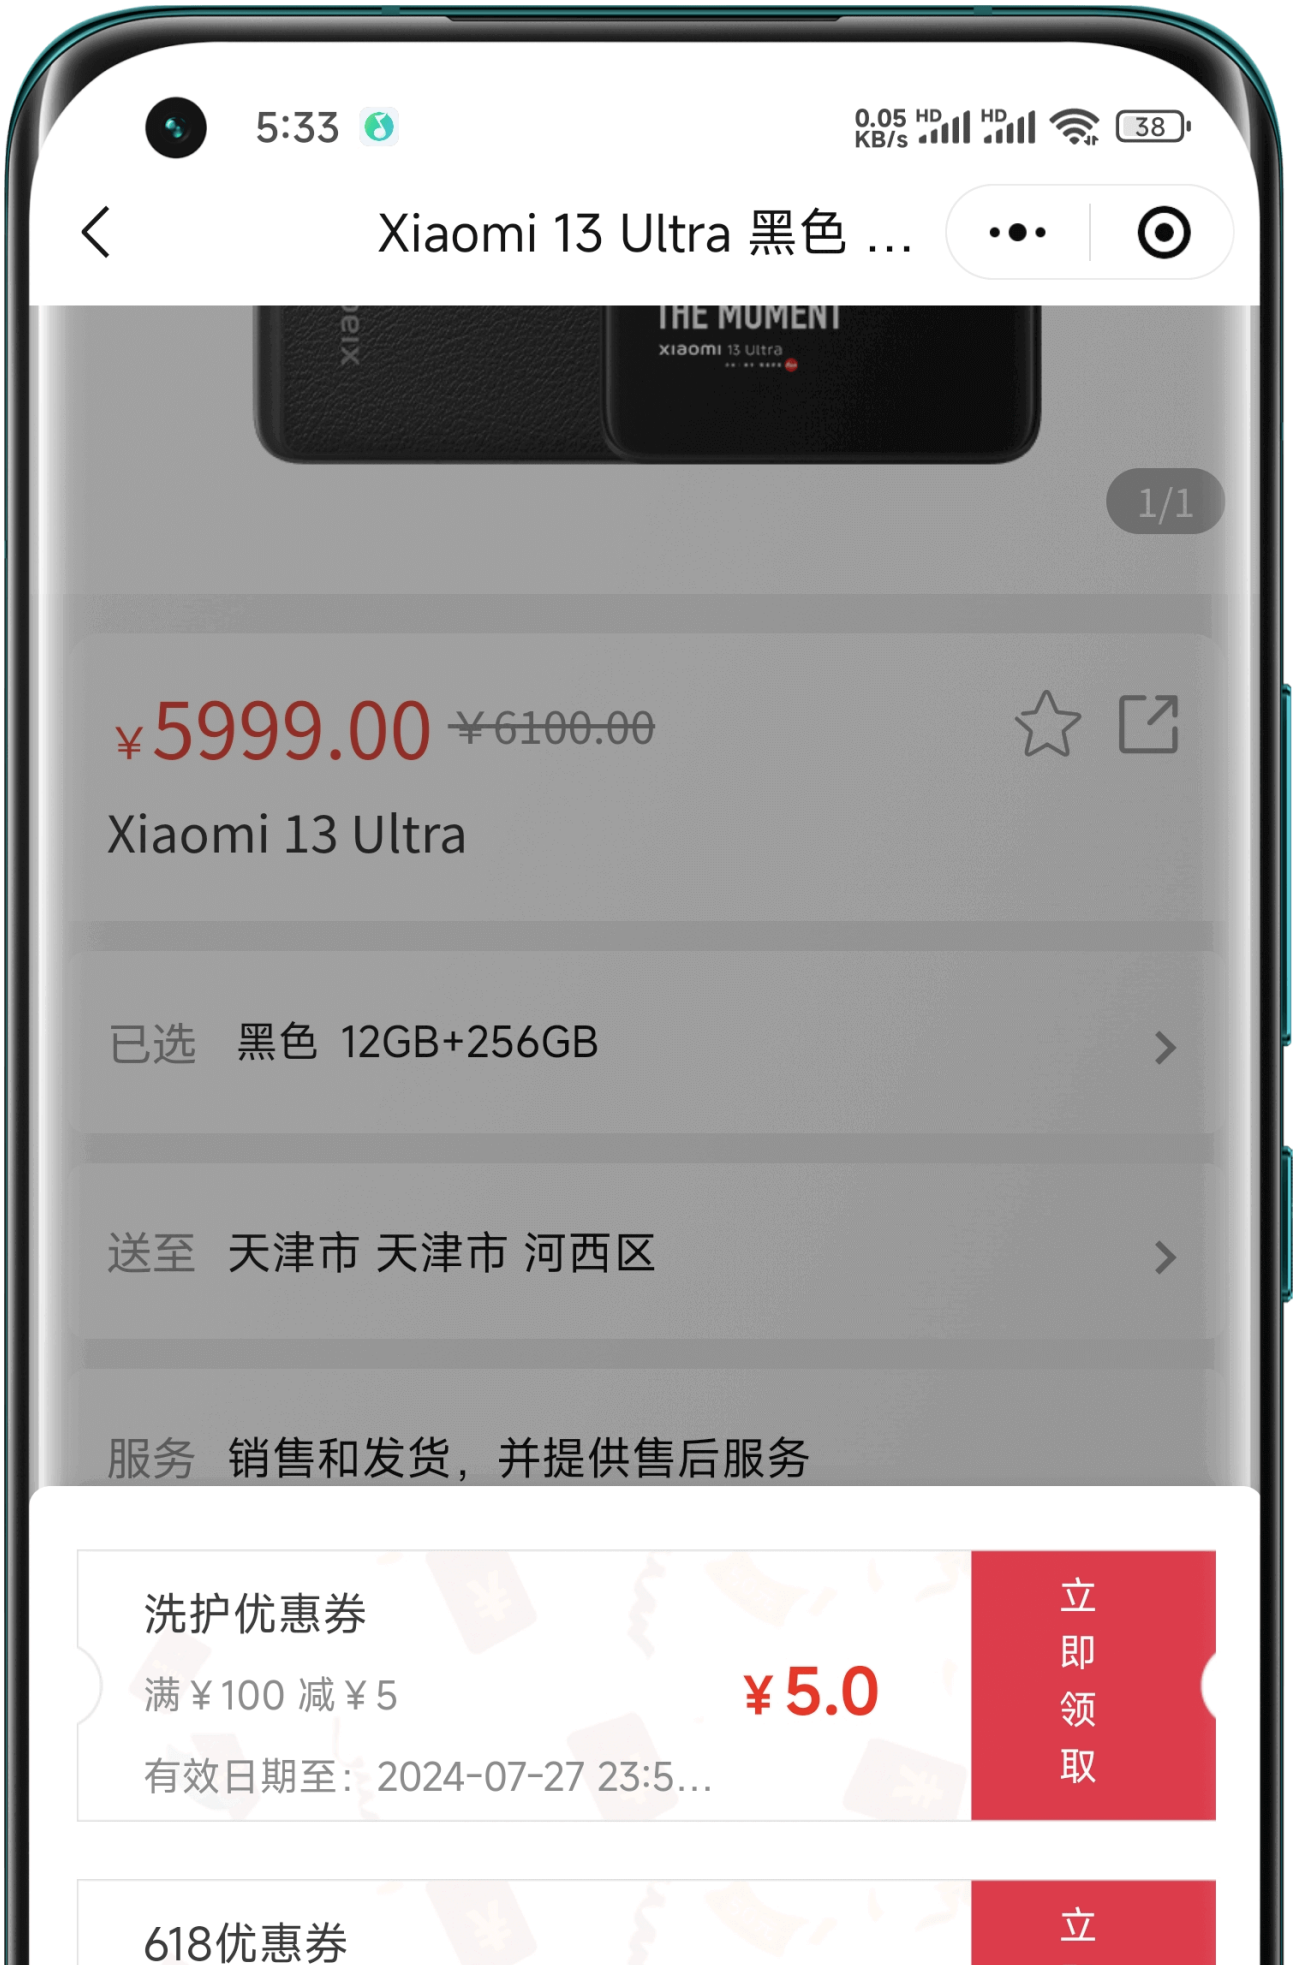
5:33

0.05 KB/s HD HD 38

Xiaomi 13 Ultra 黑色 ...

THE MOMENT
xiaomi 13 Ultra

1/1

¥5999.00 ~~¥6100.00~~

Xiaomi 13 Ultra

已选 黑色 12GB+256GB

送至 天津市 天津市 河西区

服务 销售和发货，并提供售后服务

洗护优惠券
满¥100 减¥5
有效日期至：2024-07-27 23:5...
¥5.0
立即领取

618优惠券
立